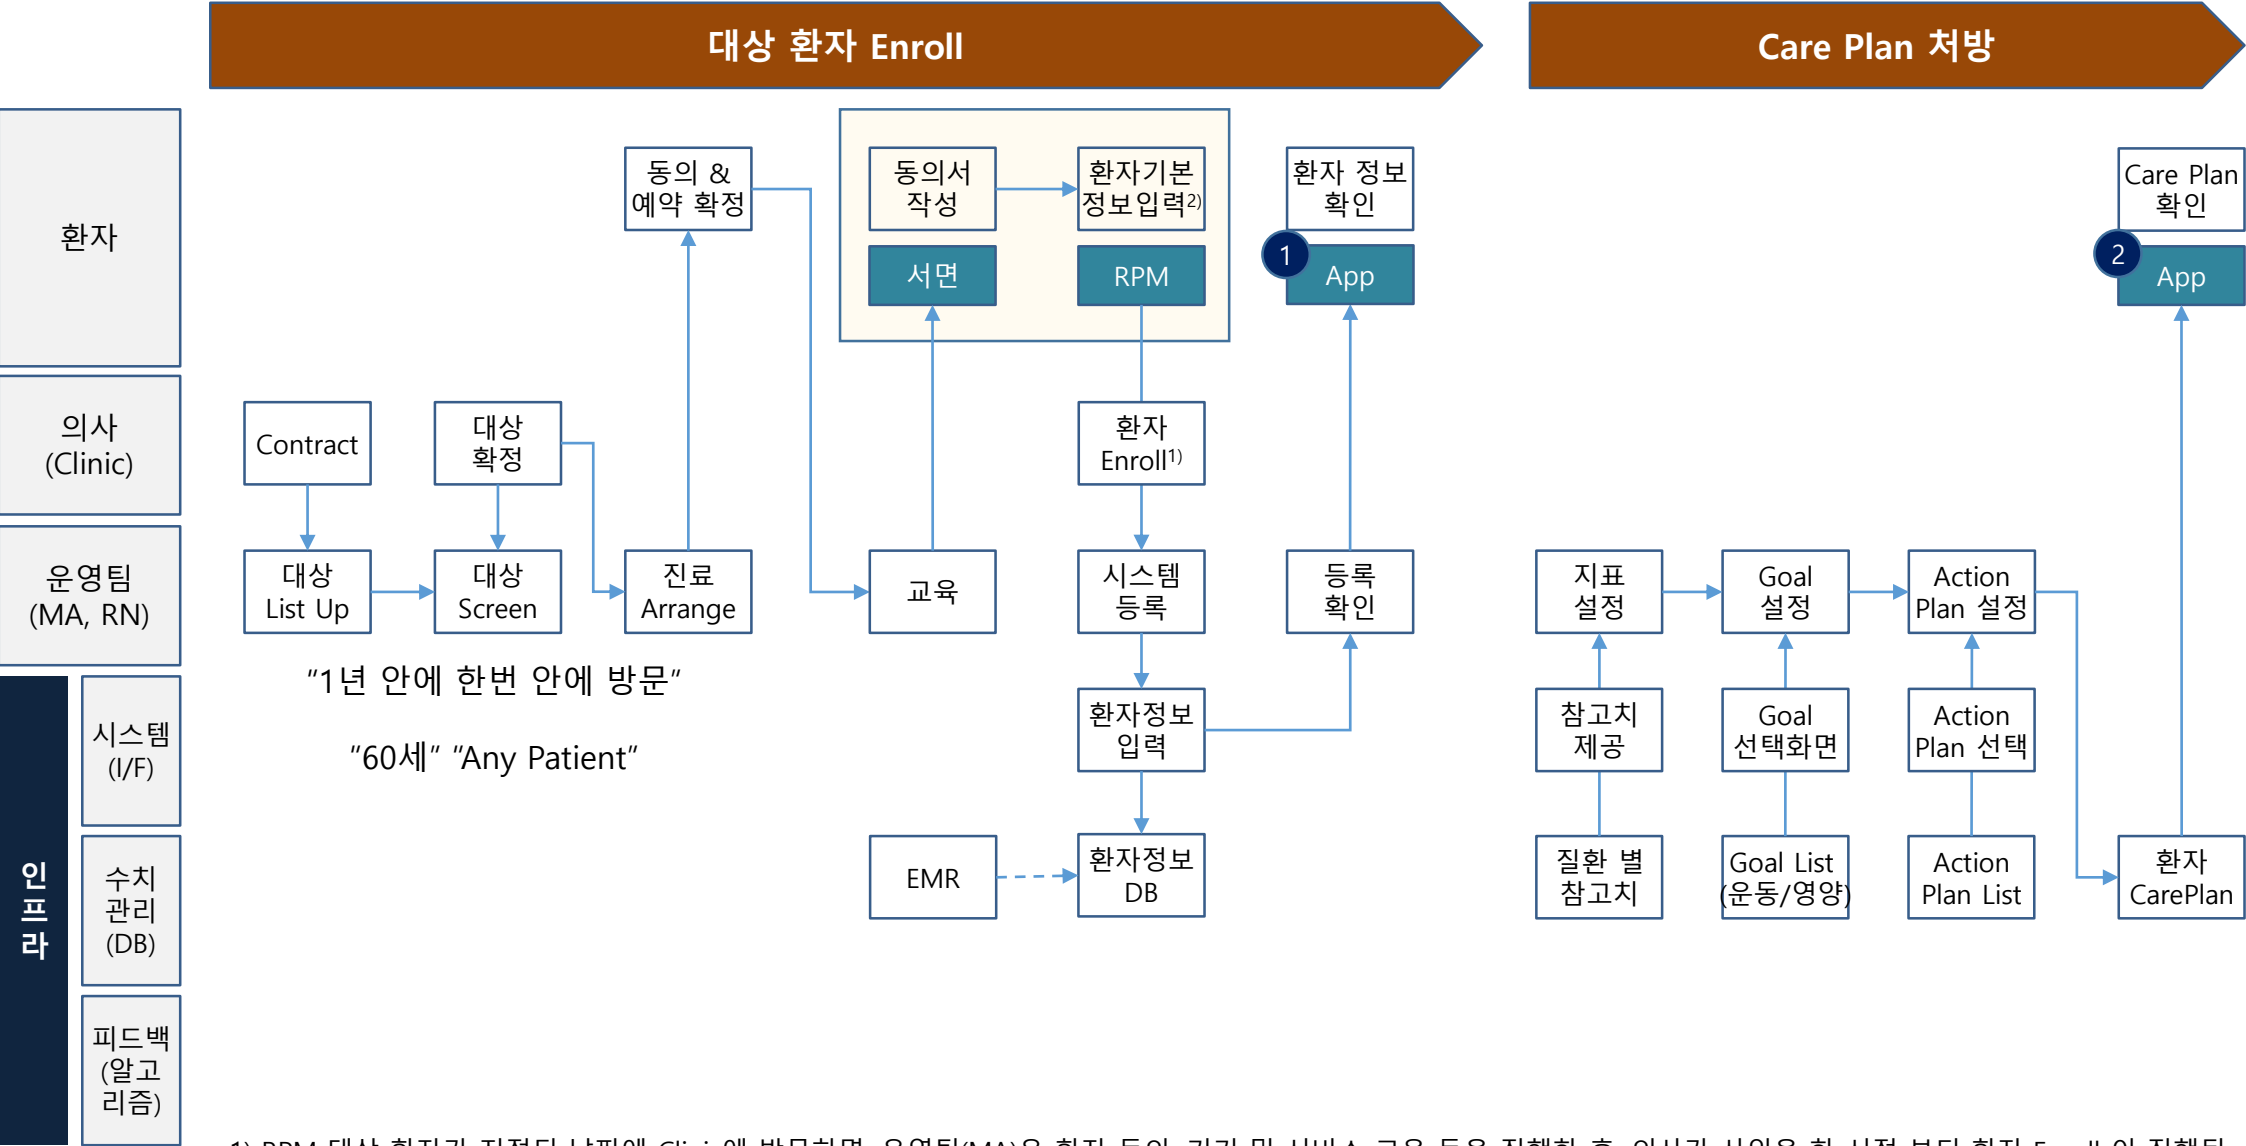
대상 환자 Enroll

Care Plan 처방

환자

의사 (Clinic)

운영팀 (MA, RN)

인프라

시스템 (I/F)

수치 관리 (DB)

피드백 (알고리즘)

동의 & 예약 확정

동의서 작성

환자기본 정보입력2)

서면

RPM

환자 정보 확인

1

App

Care Plan 확인

2

App

Contract

대상 확정

환자 Enroll1)

대상 List Up

대상 Screen

진료 Arrange

교육

시스템 등록

등록 확인

지표 설정

Goal 설정

Action Plan 설정

"1년 안에 한번 안에 방문"

"60세" "Any Patient"

환자정보 입력

참고치 제공

Goal 선택화면

Action Plan 선택

EMR

환자정보 DB

질환 별 참고치

Goal List (운동/영양)

Action Plan List

환자 CarePlan

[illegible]